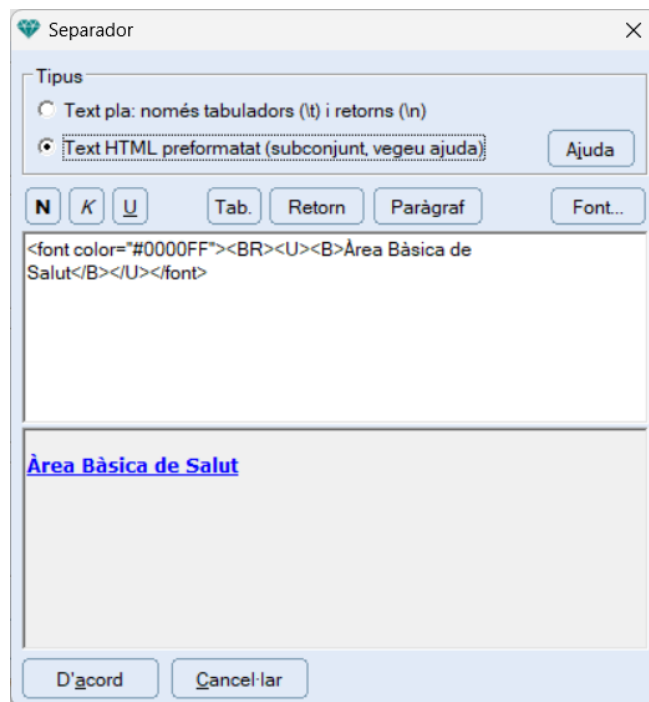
Separador

Tipus

Text pla: només tabuladors (\t) i retorns (\n)

Text HTML preformatat (subconjunt, vegeu ajuda)

Ajuda

N K U Tab. Retorn Paràgraf Font...

<font color="#0000FF"><BR><U><B>Àrea Bàsica de Salut</B></U></font>

Àrea Bàsica de Salut

D'acord Cancel·lar